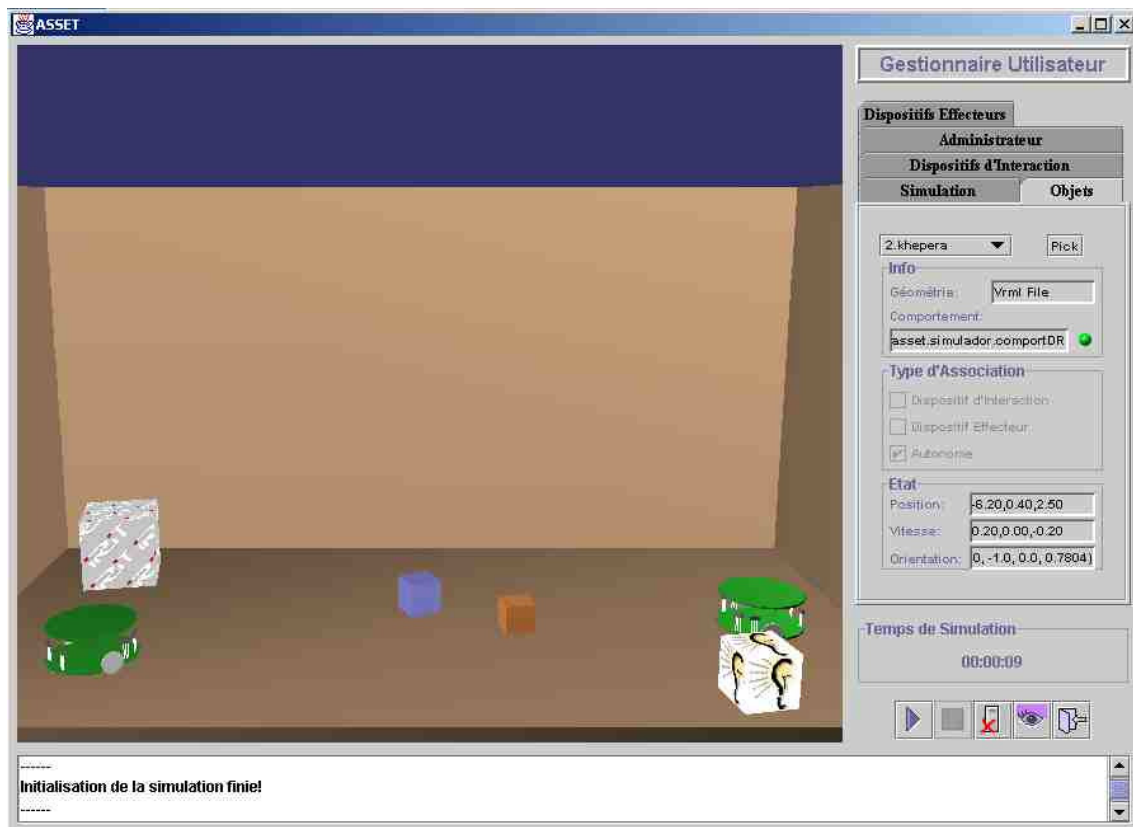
ASSET

Gestionnaire Utilisateur

Dispositifs Effecteurs
Administrateur
Dispositifs d'Interaction
Simulation
Objets

2.khepera
Pick
Info
Géométrie:
Vrml File
Comportement:
asset.simulador.comportDR
Type d'Association
Dispositif d'Interaction
Dispositif Effecteur
Autonomie
Etat
Position:
-6.20,0.40,2.50
Vitesse:
0.20,0.00,-0.20
Orientation:
0, -1.0, 0.0, 0.7804)

Temps de Simulation
00:00:09

------
Initialisation de la simulation finie!
------